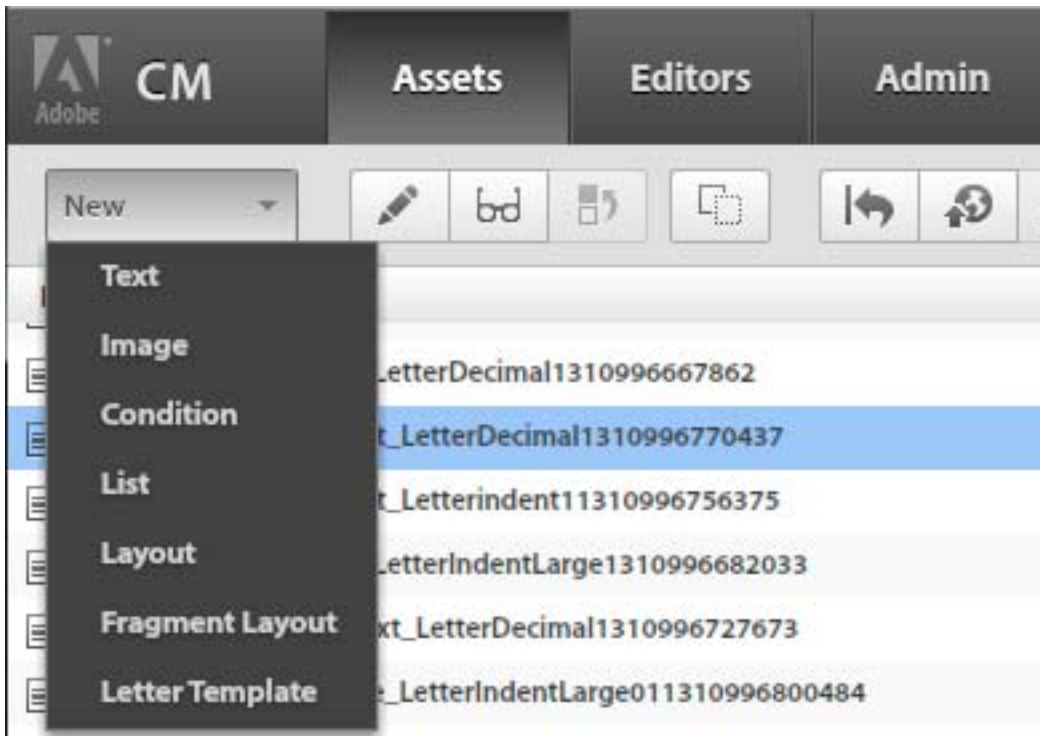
Adobe CM

Assets

Editors

Admin

New

Text

Image

Condition

List

Layout

Fragment Layout

Letter Template

_LetterDecimal1310996667862

t_LetterDecimal1310996770437

t_Letterindent11310996756375

_LetterIndentLarge1310996682033

xt_LetterDecimal1310996727673

e_LetterIndentLarge011310996800484